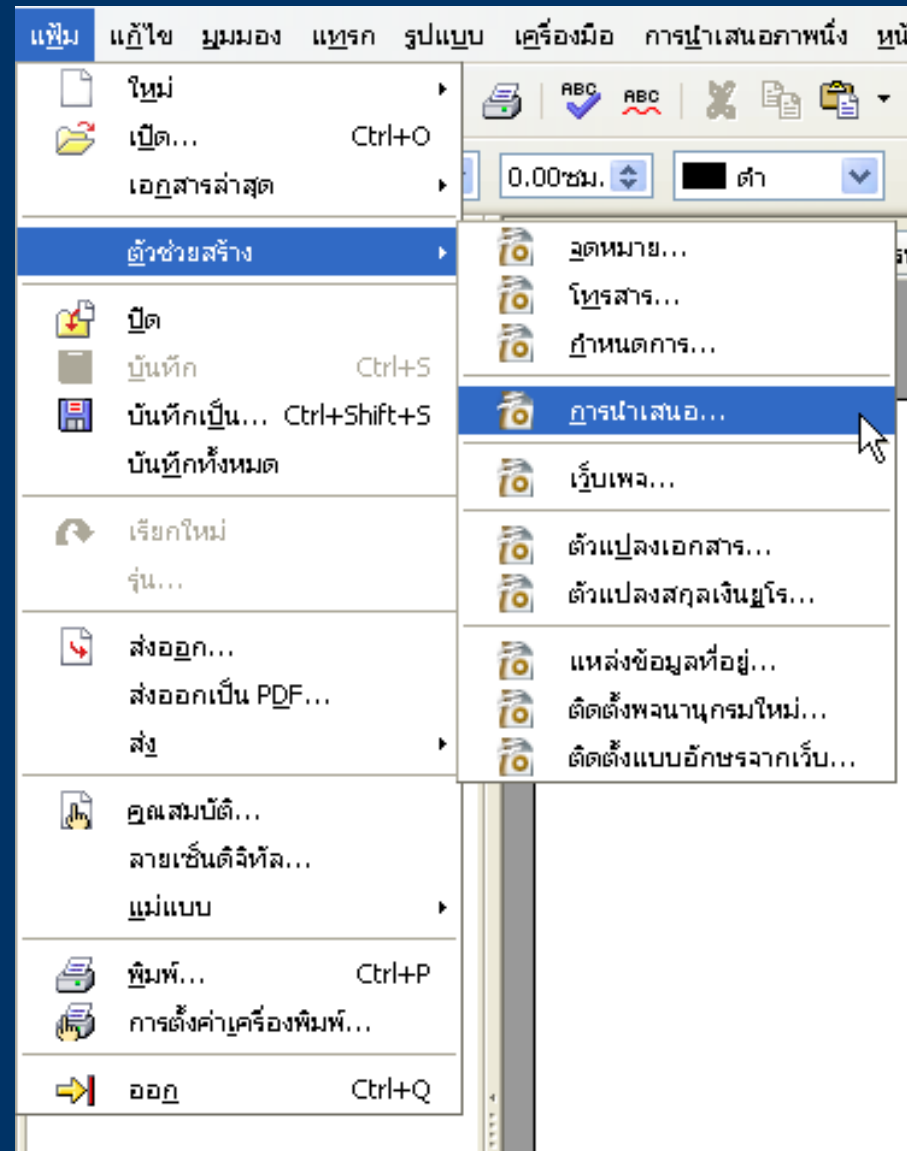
แฟ้ม แก้ไข มุมมอง แทรก รูปแบบ เครื่องมือ การนำเสนอภาพนิ่ง หน้

0.00ซม. ดำ

ใหม่
เปิด... Ctrl+O
เอกสารล่าสุด
ตัวช่วยสร้าง
ปิด
บันทึก Ctrl+S
บันทึกเป็น... Ctrl+Shift+S
บันทึกทั้งหมด
เรียกใหม่
รุ่น...
ส่งออก...
ส่งออกเป็น PDF...
ส่ง
คุณสมบัติ...
ลายเซ็นดิจิทัล...
แม่แบบ
พิมพ์... Ctrl+P
การตั้งค่าเครื่องพิมพ์...
ออก Ctrl+Q

จดหมาย...
โทรสาร...
กำหนดการ...
การนำเสนอ...
เว็บเพจ...
ตัวแปลงเอกสาร...
ตัวแปลงสกุลเงินยูโร...
แหล่งข้อมูลที่อยู่...
ติดตั้งพจนานุกรมใหม่...
ติดตั้งแบบอักษรจากเว็บ...